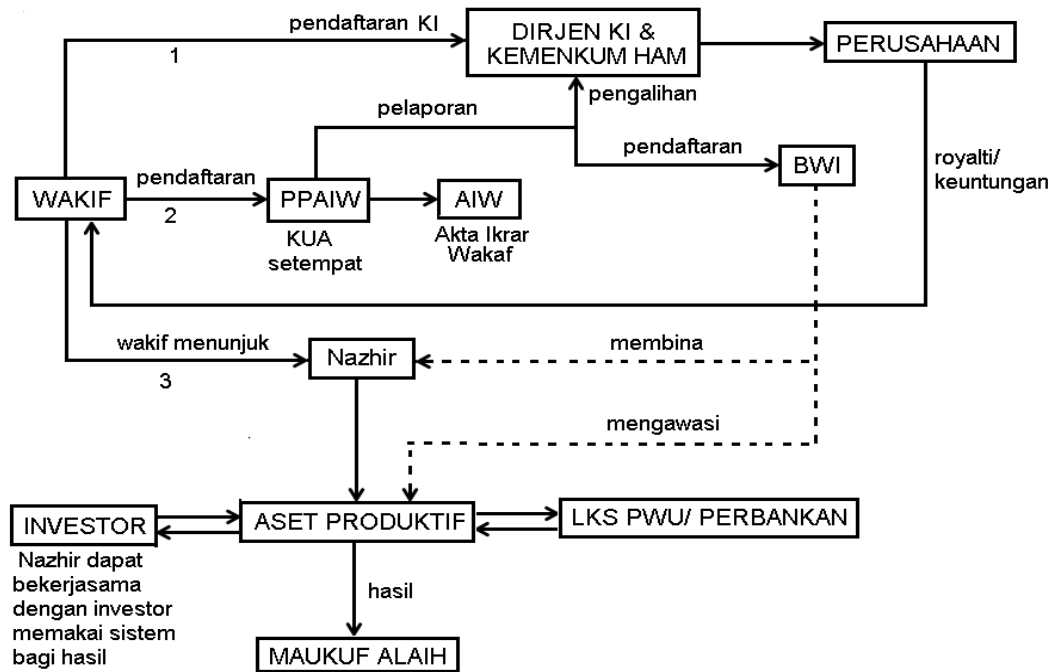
pendaftaran KI
1
DIRJEN KI & KEMENKUM HAM
PERUSAHAAN
pengalihan
pelaporan
pendaftaran
BWI
royalti/ keuntungan
WAKIF
pendaftaran
2
PPAIW
KUA setempat
AIW
Akta Ikrar Wakaf
wakif menunjuk
3
Nazhir
membina
mengawasi
INVESTOR
Nazhir dapat bekerjasama dengan investor memakai sistem bagi hasil
ASET PRODUKTIF
LKS PWU/ PERBANKAN
hasil
MAUKUF ALAIH